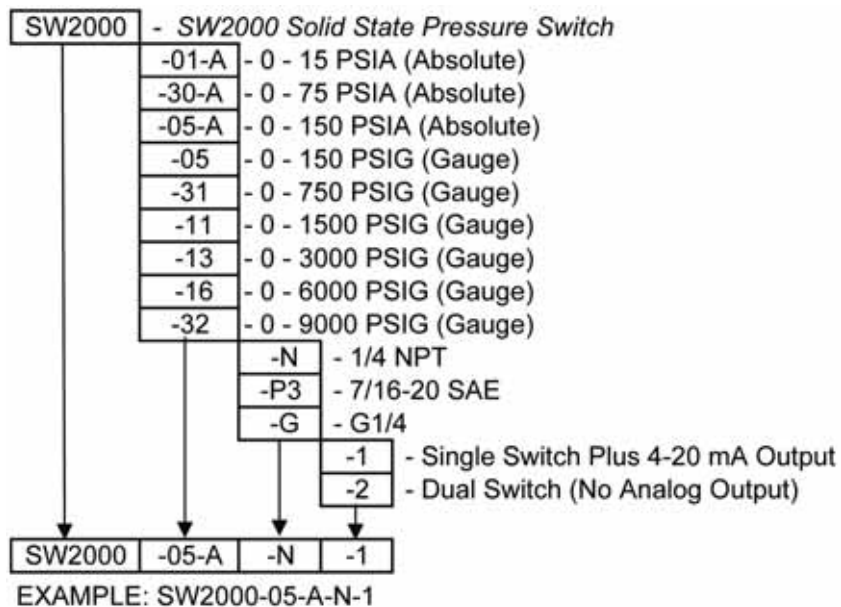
SW2000 - SW2000 Solid State Pressure Switch

-01-A - 0 - 15 PSIA (Absolute)
-30-A - 0 - 75 PSIA (Absolute)
-05-A - 0 - 150 PSIA (Absolute)
-05 - 0 - 150 PSIG (Gauge)
-31 - 0 - 750 PSIG (Gauge)
-11 - 0 - 1500 PSIG (Gauge)
-13 - 0 - 3000 PSIG (Gauge)
-16 - 0 - 6000 PSIG (Gauge)
-32 - 0 - 9000 PSIG (Gauge)

-N - 1/4 NPT
-P3 - 7/16-20 SAE
-G - G1/4

-1 - Single Switch Plus 4-20 mA Output
-2 - Dual Switch (No Analog Output)

| SW2000 | -05-A | -N | -1 |
|---|---|---|---|

EXAMPLE: SW2000-05-A-N-1